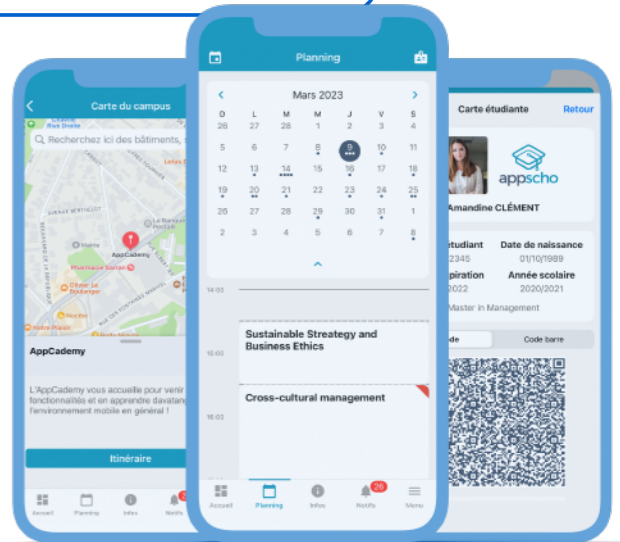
Carte du campus

Recherchez ici des bâtiments, s

AppCademy

AppCademy

L'AppCademy vous accueille pour venir fonctionnalités et en apprendre davantag l'environnement mobile en général !

Itinéraire

Accueil Planning Infos Notifs

Planning

Mars 2023

| D | L | M | M | J | V | S |
|---|---|---|---|---|---|---|
| 26 | 27 | 28 | 1 | 2 | 3 | 4 |
| 5 | 6 | 7 | 8 | 9 | 10 | 11 |
| 12 | 13 | 14 | 15 | 16 | 17 | 18 |
| 19 | 20 | 21 | 22 | 23 | 24 | 25 |
| 26 | 27 | 28 | 29 | 30 | 31 | 1 |
| 2 | 3 | 4 | 5 | 6 | 7 | 8 |

14:00

15:00

Sustainable Streategy and Business Ethics

16:00

Cross-cultural management

Accueil Planning Infos 26 Notifs Menu

Carte étudiante Retour

appscho

Amandine CLÉMENT

étudiant 12345
Date de naissance 01/10/1989
piration 2022
Année scolaire 2020/2021

Master in Management

de Code barre